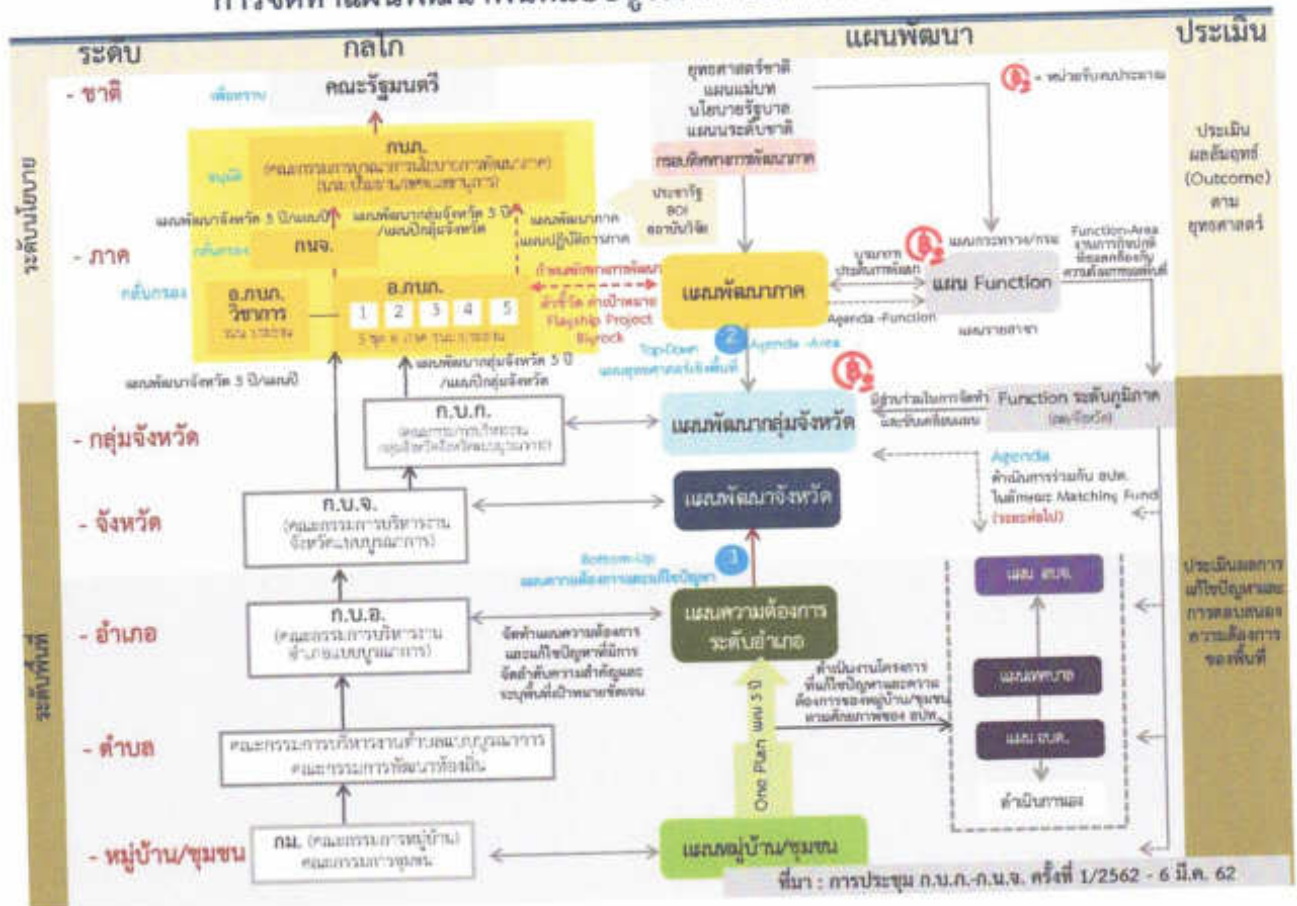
ระดับ กลไก แผนพัฒนา ประเมิน

- ชาติ
เพื่อทราบ
คณะรัฐมนตรี
ยุทธศาสตร์ชาติ
แผนแม่บท
นโยบายรัฐบาล
แผนระดับชาติ
กรอบทิศทางการพัฒนาภาค
หน่วยรับงบประมาณ

ระดับนโยบาย

- ภาค
กนภ.
(คณะกรรมการนโยบายการพัฒนาภาค)
อนุมัติ
แผนพัฒนาจังหวัด 5 ปี/แผนปี
แผนพัฒนากลุ่มจังหวัด 5 ปี /แผนปีกลุ่มจังหวัด
แผนพัฒนาภาค
แผนปฏิบัติการภาค
กลั่นกรอง
กนจ.
กลั่นกรอง
อ.กนภ. วิชาการ
อ.กนภ.
1 2 3 4 5
ประชารัฐ
BOI
สอท.
กำหนดทิศทางการพัฒนา
ตัวชี้วัด ค่าเป้าหมาย
Flagship Project
Big rock
แผนพัฒนาภาค
นโยบาย
ประเด็นการพัฒนา
แผนกระทรวง/กรม
แผน Function
Function-Area
งานการกิจปกติ
ที่สอดคล้องกับ
ความต้องการของพื้นที่
Agenda -Function
แผนรายสาขา
Top-Down
2
Agenda -Area
แผนยุทธศาสตร์เชิงพื้นที่
แผนพัฒนากลุ่มจังหวัด 5 ปี /แผนปีกลุ่มจังหวัด
แผนพัฒนาจังหวัด 5 ปี/แผนปี

ประเมิน
ผลสัมฤทธิ์
(Outcome)
ตาม
ยุทธศาสตร์

- กลุ่มจังหวัด
ก.บ.ก.
(คณะกรรมการบริหารงานกลุ่มจังหวัดแบบบูรณาการ)
แผนพัฒนากลุ่มจังหวัด
มีส่วนร่วมในการจัดทำและขับเคลื่อนแผน
Function ระดับภูมิภาค
(ลงจังหวัด)

- จังหวัด
ก.บ.จ.
(คณะกรรมการบริหารงานจังหวัดแบบบูรณาการ)
แผนพัฒนาจังหวัด
Agenda
ดำเนินการร่วมกับ อปท.
ในลักษณะ Matching Fund
(ระยะต่อไป)

Bottom-Up
แผนความต้องการและแก้ไขปัญหา
1

ระดับพื้นที่

- อำเภอ
ก.บ.อ.
(คณะกรรมการบริหารงานอำเภอแบบบูรณาการ)
จัดทำแผนความต้องการและแก้ไขปัญหาที่มีการจัดลำดับความสำคัญและระบุพื้นที่เป้าหมายชัดเจน
แผนความต้องการ
ระดับอำเภอ
ดำเนินงานโครงการที่แก้ไขปัญหาและความต้องการของหมู่บ้าน/ชุมชนตามศักยภาพของ อปท.
แผน อบจ.
แผนเทศบาล
แผน อบต.
ดำเนินการเอง

ประเมินผลการแก้ไขปัญหาและการตอบสนองความต้องการของพื้นที่

- ตำบล
คณะกรรมการบริหารงานตำบลแบบบูรณาการ
คณะกรรมการพัฒนาท้องถิ่น
One Plan แผน 5 ปี

- หมู่บ้าน/ชุมชน
กม. (คณะกรรมการหมู่บ้าน)
คณะกรรมการชุมชน
แผนหมู่บ้าน/ชุมชน
ที่มา : การประชุม ก.บ.ภ.-ก.บ.จ. ครั้งที่ 1/2562 - 6 มี.ค. 62